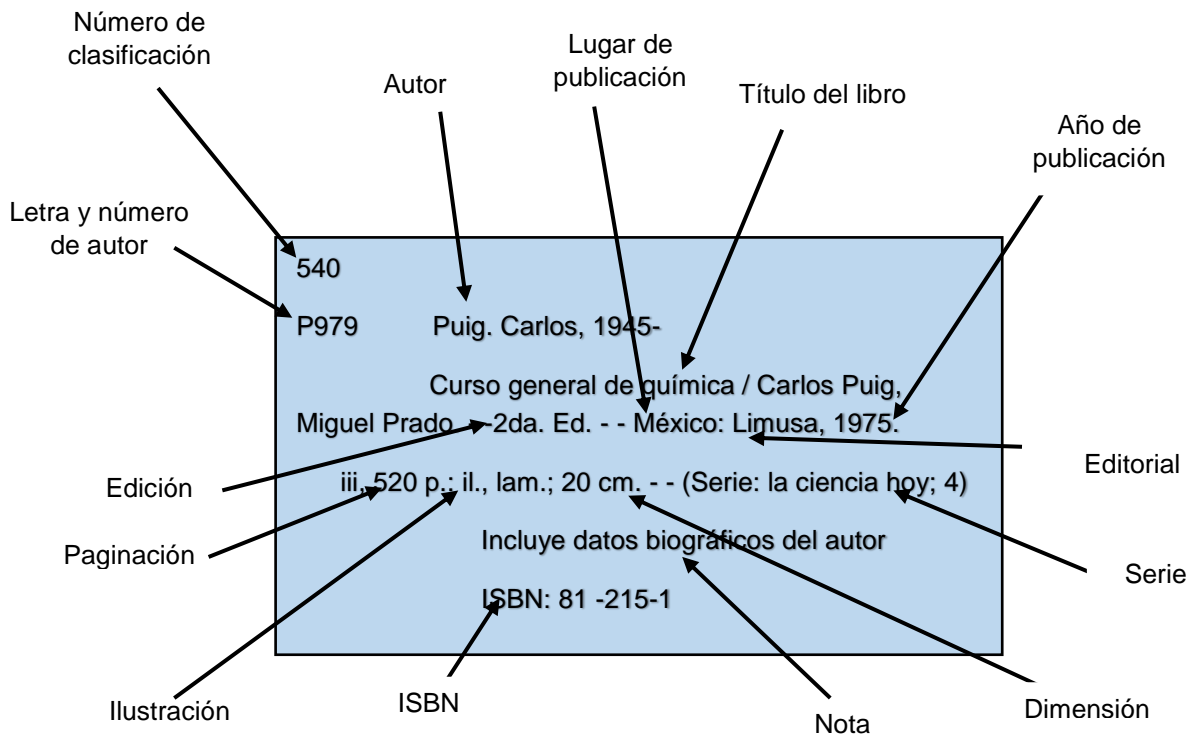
Número de clasificación

Autor

Lugar de publicación

Título del libro

Año de publicación

Letra y número de autor

540

P979 Puig. Carlos, 1945-

Curso general de química / Carlos Puig, Miguel Prado - -2da. Ed. - - México: Limusa, 1975.

iii, 520 p.: il., lam.; 20 cm. - - (Serie: la ciencia hoy; 4)

Incluye datos biográficos del autor

ISBN: 81 -215-1

Editorial

Edición

Paginación

Serie

Ilustración

ISBN

Nota

Dimensión